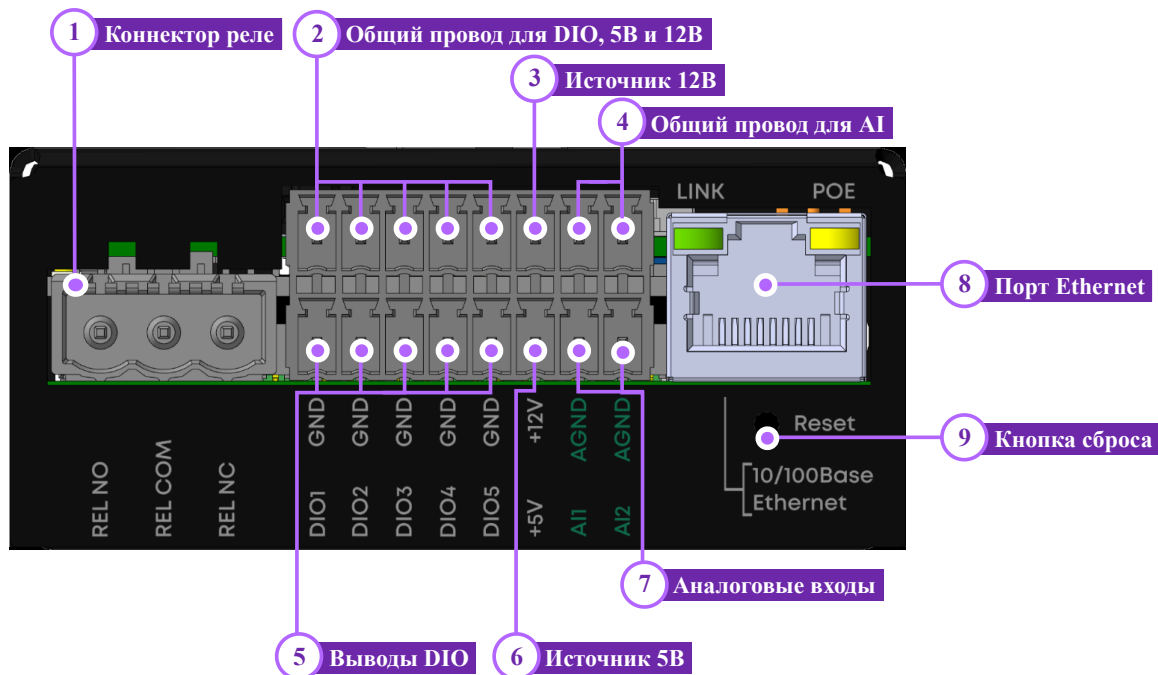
1 Коннектор реле

2 Общий провод для DIO, 5В и 12В

3 Источник 12В

4 Общий провод для AI

LINK

POE

8 Порт Ethernet

GND GND GND GND GND +12V AGND AGND

Reset

9 Кнопка сброса

REL NO REL COM REL NC

DIO1 DIO2 DIO3 DIO4 DIO5 +5V AI1 AI2

10/100Base Ethernet

7 Аналоговые входы

5 Выводы DIO

6 Источник 5В